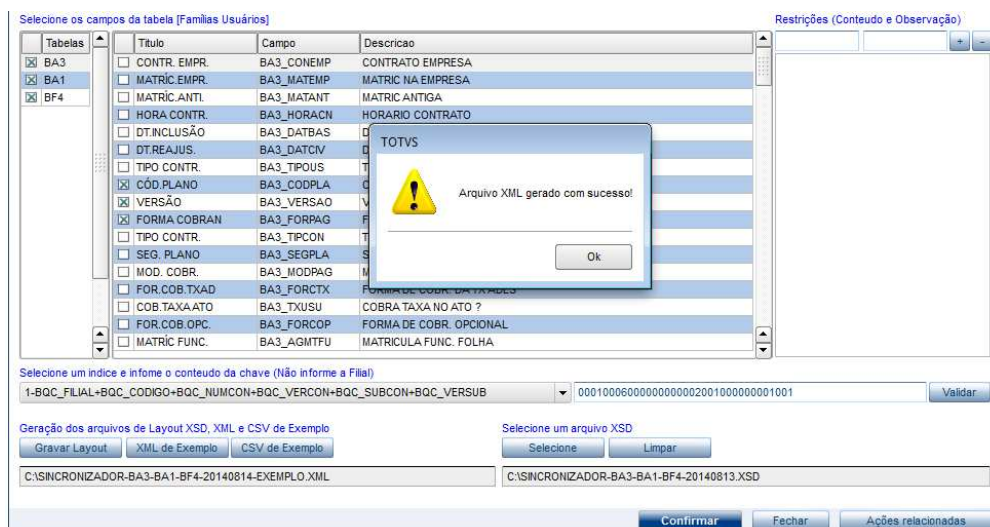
Selecione os campos da tabela [Familias Usuários]

Restrições (Conteudo e Observação)

| Tabelas |
|---|
| BA3 |
| BA1 |
| BF4 |

| Titulo | Campo | Descricao |
|---|---|---|
| CONTR. EMPR. | BA3_CONEMP | CONTRATO EMPRESA |
| MATRÍC.EMPR. | BA3_MATEMP | MATRIC NA EMPRESA |
| MATRÍC.ANTI. | BA3_MATANT | MATRIC ANTIGA |
| HORA CONTR. | BA3_HORACN | HORARIO CONTRATO |
| DT.INCLUSÃO | BA3_DATBAS | D |
| DT.REAJUS. | BA3_DATCIV | D |
| TIPO CONTR. | BA3_TIPOUS | T |
| CÓD.PLANO | BA3_CODPLA | C |
| VERSÃO | BA3_VERSAO | V |
| FORMA COBRAN | BA3_FORPAG | F |
| TIPO CONTR. | BA3_TIPCON | T |
| SEG. PLANO | BA3_SEGPLA | S |
| MOD. COBR. | BA3_MODPAG | M |
| FOR.COB.TXAD | BA3_FORCTX | FORMA DE COBR. DA TX ADES |
| COB.TAXA ATO | BA3_TXUSU | COBRA TAXA NO ATO ? |
| FOR.COB.OPC. | BA3_FORCOP | FORMA DE COBR. OPCIONAL |
| MATRÍC FUNC. | BA3_AGMTFU | MATRICULA FUNC. FOLHA |

TOTVS

Arquivo XML gerado com sucesso!

Ok

Selecione um indice e infome o conteudo da chave (Não informe a Filial)

1-BQC_FILIAL+BQC_CODIGO+BQC_NUMCON+BQC_VERCON+BQC_SUBCON+BQC_VERSUB

0001000600000000000002001000000001001

Validar

Geração dos arquivos de Layout XSD, XML e CSV de Exemplo

Gravar Layout XML de Exemplo CSV de Exemplo

C:\SINCRONIZADOR-BA3-BA1-BF4-20140814-EXEMPLO.XML

Selecione um arquivo XSD

Selecione Limpar

C:\SINCRONIZADOR-BA3-BA1-BF4-20140813.XSD

Confirmar Fechar Ações relacionadas